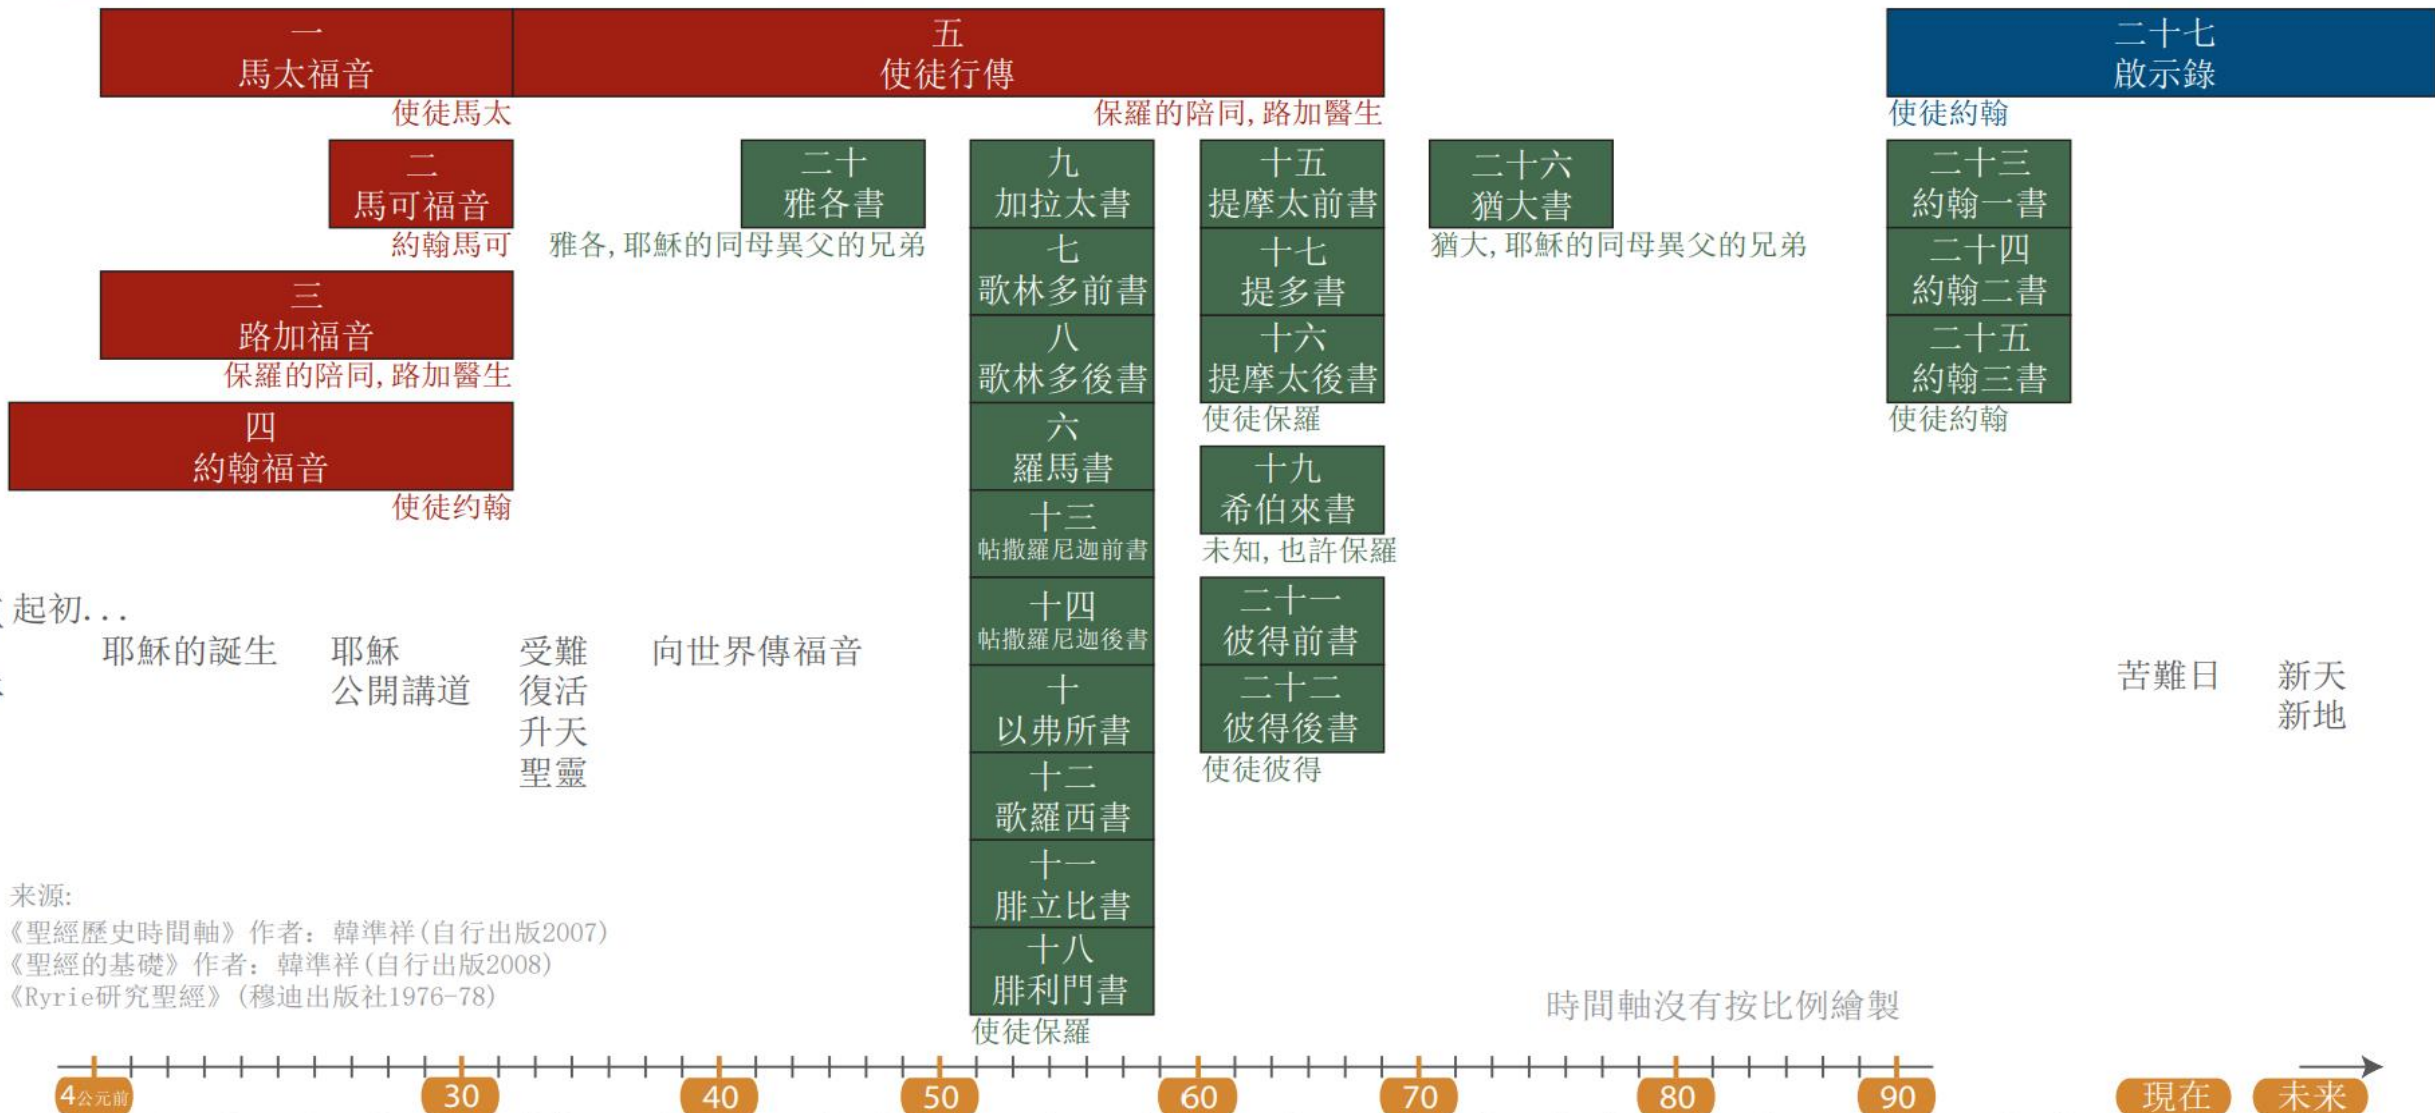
一
馬太福音
使徒馬太

五
使徒行傳
保羅的陪同, 路加醫生

二十七
啟示錄
使徒約翰

二
馬可福音
約翰馬可

二十
雅各書
雅各, 耶穌的同母異父的兄弟

九
加拉太書

七
歌林多前書

八
歌林多後書

六
羅馬書

十三
帖撒羅尼迦前書

十四
帖撒羅尼迦後書

十
以弗所書

十二
歌羅西書

十一
腓立比書

十八
腓利門書
使徒保羅

十五
提摩太前書

十七
提多書

十六
提摩太後書
使徒保羅

十九
希伯來書
未知, 也許保羅

二十一
彼得前書

二十二
彼得後書
使徒彼得

二十六
猶大書
猶大, 耶穌的同母異父的兄弟

二十三
約翰一書

二十四
約翰二書

二十五
約翰三書
使徒約翰

三
路加福音
保羅的陪同, 路加醫生

四
約翰福音
使徒约翰

起初...

耶穌的誕生

耶穌
公開講道

受難
復活
升天
聖靈

向世界傳福音

苦難日

新天
新地

來源:
《聖經歷史時間軸》作者: 韓準祥(自行出版2007)
《聖經的基礎》作者: 韓準祥(自行出版2008)
《Ryrie研究聖經》(穆迪出版社1976-78)

時間軸沒有按比例繪製

4公元前 30 40 50 60 70 80 90 現在 未來